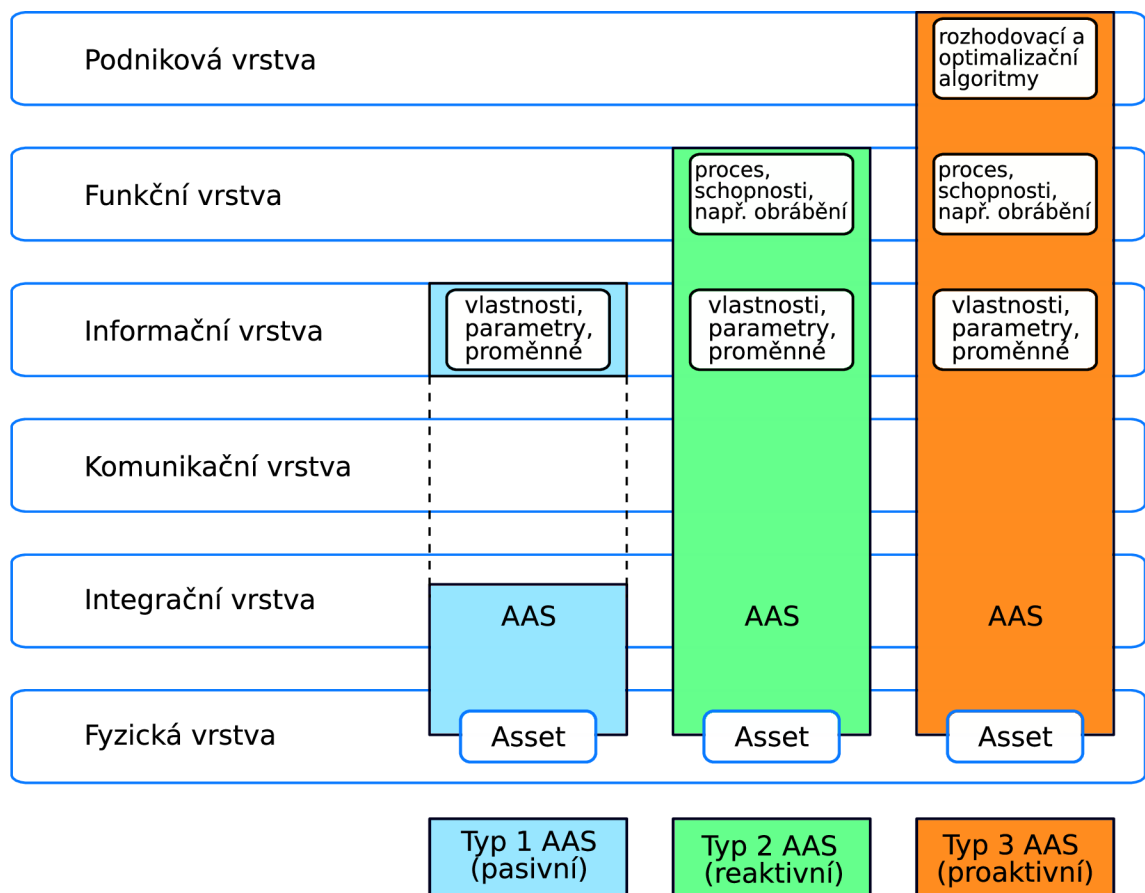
Podniková vrstva

rozhodovací a optimalizační algoritmy

Funkční vrstva

proces, schopnosti, např. obrábění

proces, schopnosti, např. obrábění

Informační vrstva

vlastnosti, parametry, proměnné

vlastnosti, parametry, proměnné

vlastnosti, parametry, proměnné

Komunikační vrstva

Integrační vrstva

AAS

AAS

AAS

Fyzická vrstva

Asset

Asset

Asset

Typ 1 AAS (pasivní)

Typ 2 AAS (reaktivní)

Typ 3 AAS (proaktivní)